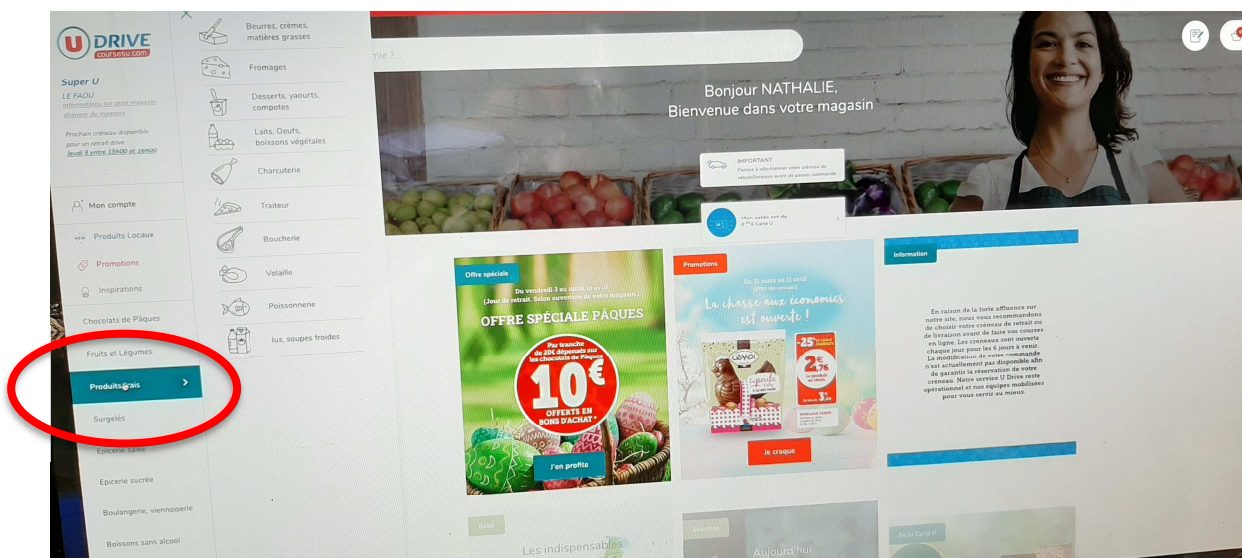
U DRIVE
coursesu.com

Super U
LE FAOU
Informations sur mon magasin
changer de magasin

Prochain créneau disponible pour un retrait drive
jeudi 9 entre 15h00 et 16h00

Mon compte
NEW Produits Locaux
Promotions
Inspirations
Chocolats de Pâques
Fruits et Légumes
Produits frais
Surgelés
Epicerie salée
Epicerie sucrée
Boulangerie, viennoiserie
Boissons sans alcool

Beurres, crèmes, matières grasses
Fromages
Desserts, yaourts, compotes
Laits, Oeufs, boissons végétales
Charcuterie
Traiteur
Boucherie
Volaille
Poissonnerie
Jus, soupes froides

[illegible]ie ?...

Bonjour NATHALIE,
Bienvenue dans votre magasin

IMPORTANT
Pensez à sélectionner votre créneau de retrait/livraison avant de passer commande

Mon solde est de
3 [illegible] € Carte U

Offre spéciale
Du vendredi 3 au lundi 13 avril
(Jour de retrait. Selon ouverture du votre magasin.)
OFFRE SPÉCIALE PÂQUES
Par tranche de 20€ dépensés sur les chocolats de Pâques
10€
OFFERTS EN BONS D'ACHAT*
J'en profite

Promotions
Du 31 mars au 13 avril
La chasse aux économies est ouverte !
-25%
2€76
Je craque

Information
En raison de la forte affluence sur notre site, nous vous recommandons de choisir votre créneau de retrait ou de livraison avant de faire vos courses en ligne. Les créneaux sont ouverts chaque jour pour les 6 jours à venir. La modification de votre commande n'est actuellement pas disponible afin de garantir la réservation de votre créneau. Notre service U Drive reste opérationnel et nos équipes mobilisées pour vous servir au mieux.

Les indispensables
Aujourd'hui